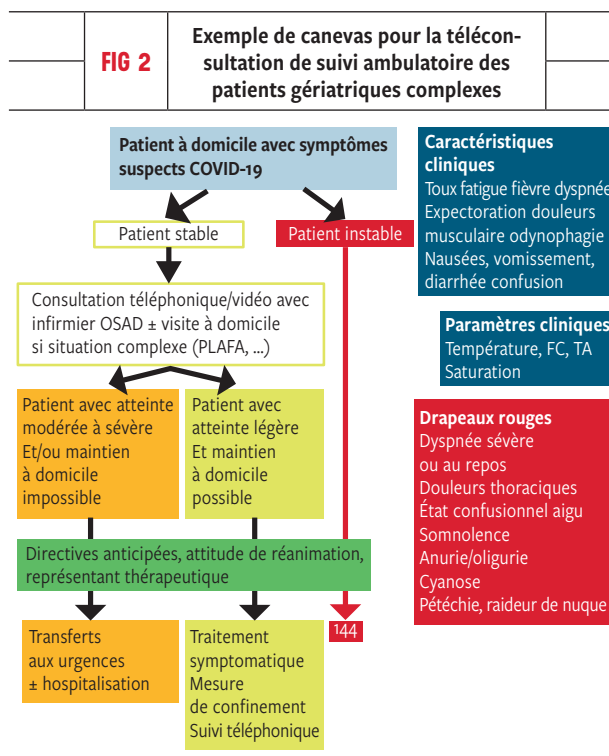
FIG 2

Exemple de canevas pour la téléconsultation de suivi ambulatoire des patients gériatriques complexes

Patient à domicile avec symptômes suspects COVID-19

Patient stable

Patient instable

Consultation téléphonique/vidéo avec infirmier OSAD ± visite à domicile si situation complexe (PLAFA, ...)

Patient avec atteinte modérée à sévère Et/ou maintien à domicile impossible

Patient avec atteinte légère Et maintien à domicile possible

Directives anticipées, attitude de réanimation, représentant thérapeutique

Transferts aux urgences ± hospitalisation

Traitement symptomatique Mesure de confinement Suivi téléphonique

144

Caractéristiques cliniques
Toux fatigue fièvre dyspnée
Expectoration douleurs musculaire odynophagie
Nausées, vomissement, diarrhée confusion

Paramètres cliniques
Température, FC, TA
Saturation

Drapeaux rouges
Dyspnée sévère ou au repos
Douleurs thoraciques
État confusionnel aigu
Somnolence
Anurie/oligurie
Cyanose
Pétéchie, raideur de nuque